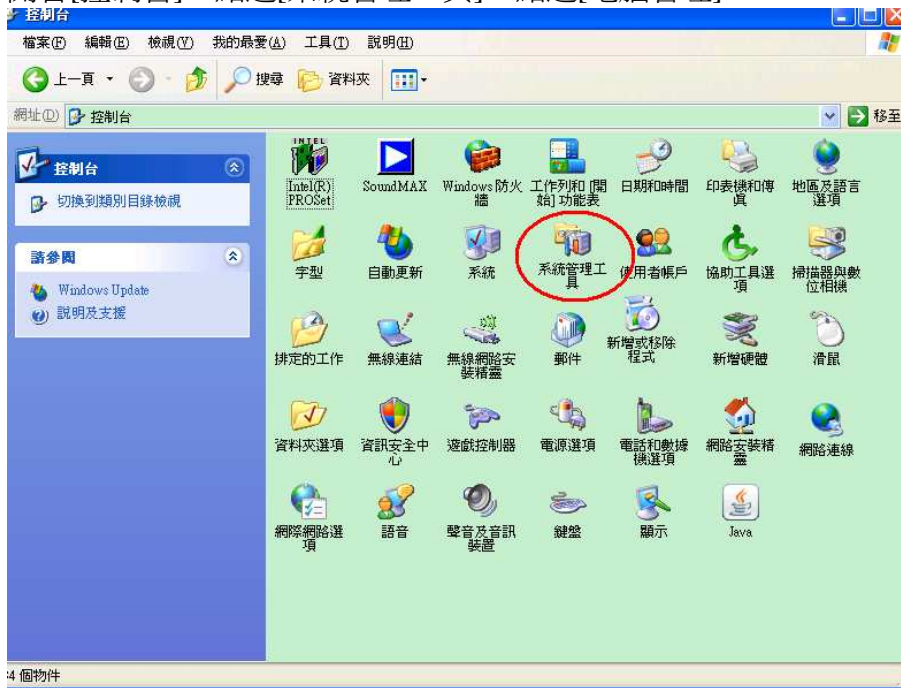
控制台

檔案(F) 編輯(E) 檢視(V) 我的最愛(A) 工具(T) 說明(H)

上一頁 搜尋 資料夾

網址(D) 控制台 移至

控制台

切換到類別目錄檢視

請參閱

Windows Update

說明及支援

INTEL

Intel(R) PROSet

SoundMAX

Windows 防火牆

工作列和 [開始] 功能表

日期和時間

印表機和傳真

地區及語言選項

字型

自動更新

系統

系統管理工具

使用者帳戶

協助工具選項

掃描器與數位相機

排定的工作

無線連結

無線網路安裝精靈

郵件

新增或移除程式

新增硬體

滑鼠

資料夾選項

資訊安全中心

遊戲控制器

電源選項

電話和數據機選項

網路安裝精靈

網路連線

網際網路選項

語音

聲音及音訊裝置

鍵盤

顯示

Java

4 個物件